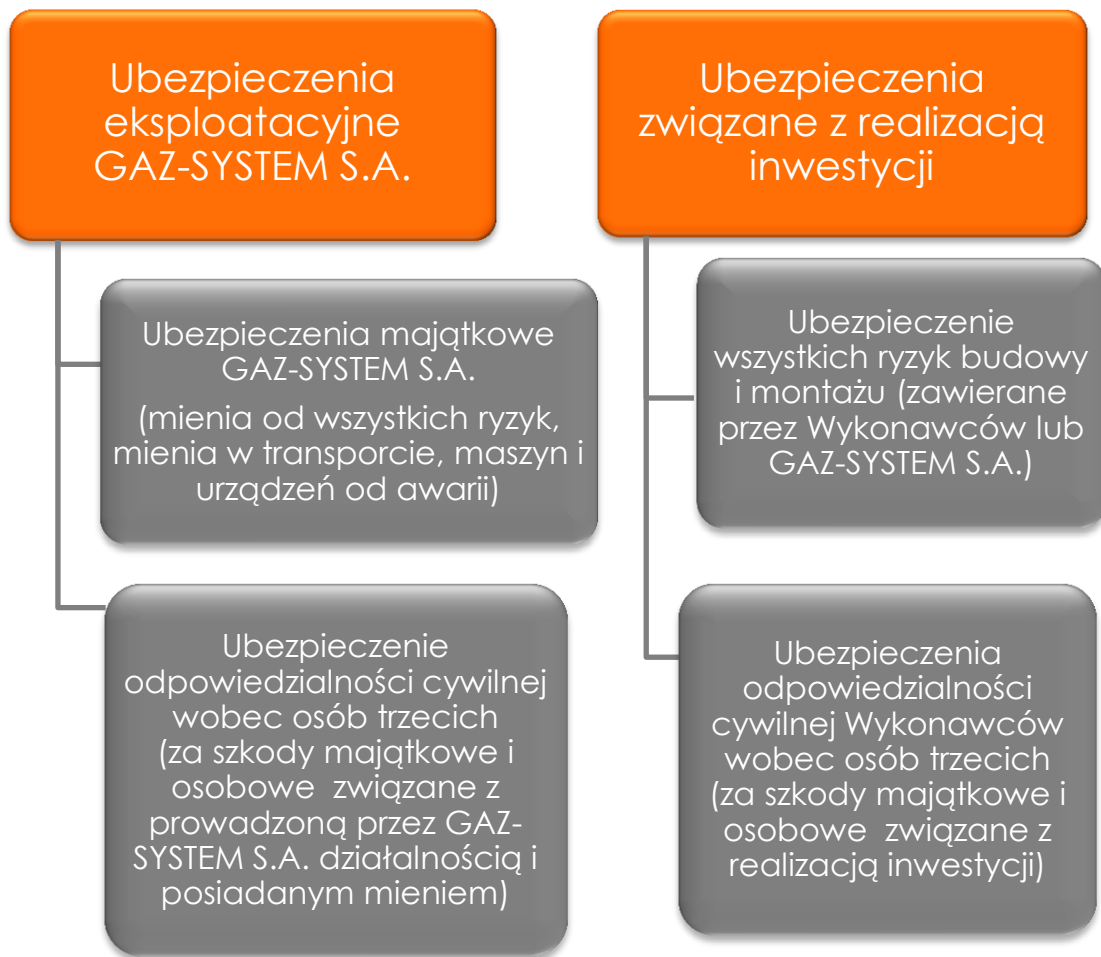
Ubezpieczenia eksploatacyjne GAZ-SYSTEM S.A.

Ubezpieczenia majątkowe GAZ-SYSTEM S.A.

(mienia od wszystkich ryzyk, mienia w transporcie, maszyn i urządzeń od awarii)

Ubezpieczenie odpowiedzialności cywilnej wobec osób trzecich (za szkody majątkowe i osobowe związane z prowadzoną przez GAZ-SYSTEM S.A. działalnością i posiadanym mieniem)

Ubezpieczenia związane z realizacją inwestycji

Ubezpieczenie wszystkich ryzyk budowy i montażu (zawierane przez Wykonawców lub GAZ-SYSTEM S.A.)

Ubezpieczenia odpowiedzialności cywilnej Wykonawców wobec osób trzecich (za szkody majątkowe i osobowe związane z realizacją inwestycji)